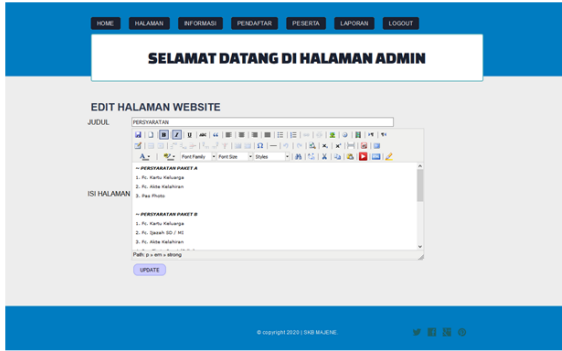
HOME HALAMAN INFORMASI PENDAFTAR PESERTA LAPORAN LOGOUT

SELAMAT DATANG DI HALAMAN ADMIN

EDIT HALAMAN WEBSITE

JUDUL PERSYARATAN

Font Family Font Size Styles

ISI HALAMAN

~ PERSYARATAN PAKET A

1. Fc. Kartu Keluarga

2. Fc. Akte Kelahiran

3. Pas Photo

~ PERSYARATAN PAKET B

1. Fc. Kartu Keluarga

2. Fc. Ijazah SD / MI

3. Fc. Akte Kelahiran

Path: p » em » strong

UPDATE

© copyright 2020 | SKB MAJENE.